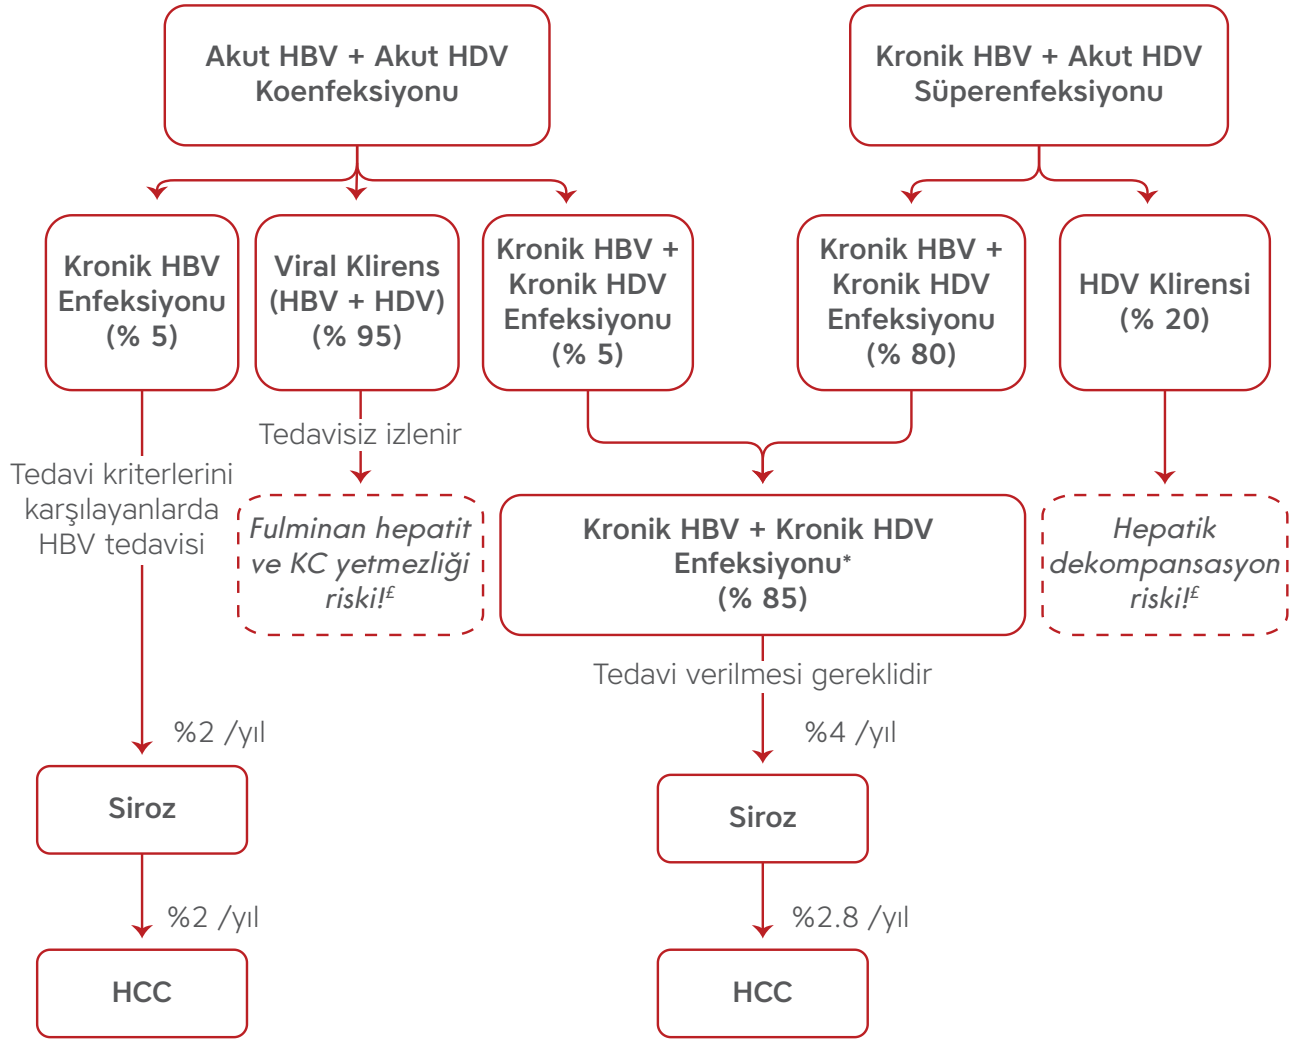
Akut HBV + Akut HDV Koenfeksiyonu

Kronik HBV + Akut HDV Süperenfeksiyonu

Kronik HBV Enfeksiyonu (% 5)

Viral Klirens (HBV + HDV) (% 95)

Kronik HBV + Kronik HDV Enfeksiyonu (% 5)

Kronik HBV + Kronik HDV Enfeksiyonu (% 80)

HDV Klirensi (% 20)

Tedavisiz izlenir

Tedavi kriterlerini karşılayanlarda HBV tedavisi

Fulminan hepatit ve KC yetmezliği riski!$^{£}$

Kronik HBV + Kronik HDV Enfeksiyonu* (% 85)

Hepatik dekompansasyon riski!$^{£}$

Tedavi verilmesi gereklidir

%2 /yıl

%4 /yıl

Siroz

Siroz

%2 /yıl

%2.8 /yıl

HCC

HCC